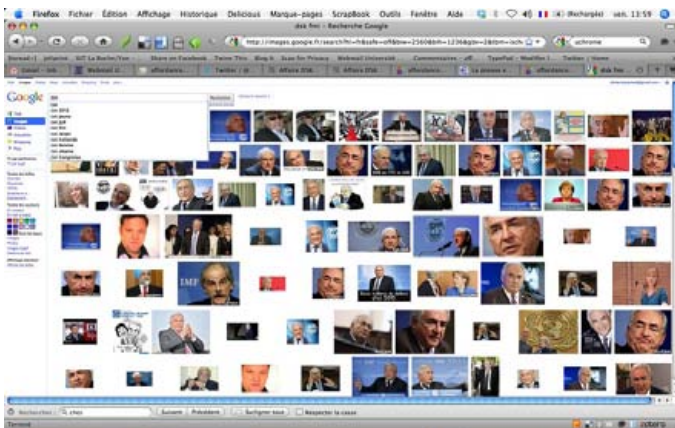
Firefox Fichier Édition Affichage Historique Delicious Marque-pages ScrapBook Outils Fenêtre Aide (Recharger) ven. 13:59

dsk fmi - Recherche Google

http://images.google.fr/search?hl=fr&safe=off&biw=2560&bih=1236&gbv=2&tbm=isch

Google

dsk
dsk 2012
dsk jeune
dsk fmi
dsk avocat
dsk obama

IMF

Rechercher : chez

Suivant Précédent Surligner tous Respecter la casse

Terminé

zotero